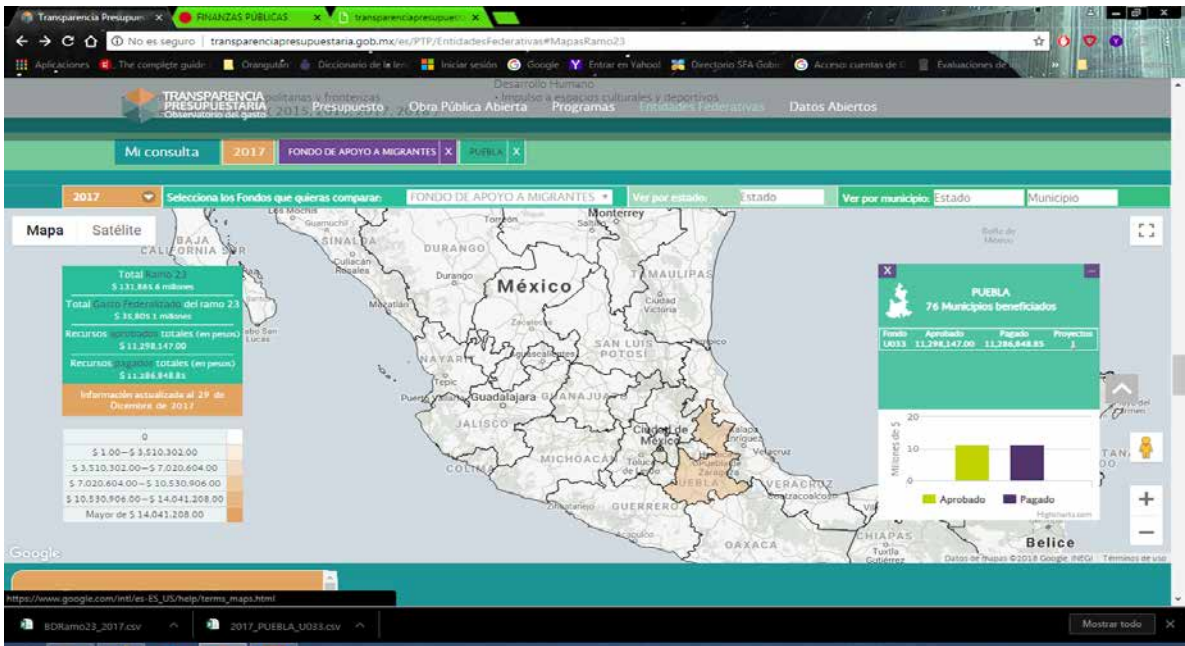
Transparencia Presupue × FINANZAS PÚBLICAS × transparenciapresupuesta ×

No es seguro | transparenciapresupuestaria.gob.mx/es/PTP/EntidadesFederativas#MapasRamo23

Aplicaciones The complete guide Orangutan Diccionario de la len Iniciar sesión Google Entrar en Yahoo! Directorio SFA Gobi Acceso cuentas de Evaluaciones de

TRANSPARENCIA PRESUPUESTARIA Observatorio del gasto

Desarrollo Humano
• Impulso a espacios culturales y deportivos

Presupuesto Obra Pública Abierta Programas Entidades Federativas Datos Abiertos

Mi consulta 2017 FONDO DE APOYO A MIGRANTES X PUEBLA X

2017 Selecciona los Fondos que quieras comparar: FONDO DE APOYO A MIGRANTES Ver por estado: Estado Ver por municipio: Estado Municipio

Mapa Satélite

Total Ramo 23
$ 131,884.6 millones
Total Gasto Federalizado del ramo 23
$ 35,805.1 millones
Recursos aprobados totales (en pesos)
$ 11,298,147.00
Recursos pagados totales (en pesos)
$ 11,286,848.85
Información actualizada al 29 de Diciembre de 2017

| 0 |
|---|
| $ 1.00 — $ 3,510,302.00 |
| $ 3,510,302.00 — $ 7,020,604.00 |
| $ 7,020,604.00 — $ 10,530,906.00 |
| $ 10,530,906.00 — $ 14,041,208.00 |
| Mayor de $ 14,041,208.00 |

México
BAJA CALIFORNIA SUR
SINALOA
DURANGO
TAMAULIPAS
Monterrey
Torreón
Durango
Culiacán
Mazatlán
Zacatecas
Ciudad Victoria
SAN LUIS POTOSÍ
NAYARIT
Aguascalientes
Tepic
Guadalajara
Puerto Vallarta
GUANAJUATO
JALISCO
COLIMA
MICHOACÁN
Ciudad de México
Toluca
PUEBLA
VERACRUZ
Xalapa
Veracruz
Coatzacoalcos
GUERRERO
Acapulco
OAXACA
CHIAPAS
Tuxtla Gutiérrez
Belice
Golfo de México

PUEBLA
76 Municipios beneficiados

| Fondo | Aprobado | Pagado | Proyectos |
|---|---|---|---|
| U033 | 11,298,147.00 | 11,286,848.85 | 1 |

20
10
0
Millones de $
Aprobado Pagado
Highcharts.com

Google
Datos de mapas ©2018 Google, INEGI Términos de uso

https://www.google.com/intl/es-ES_US/help/terms_maps.html

BDRamo23_2017.csv 2017_PUEBLA_U033.csv Mostrar todo